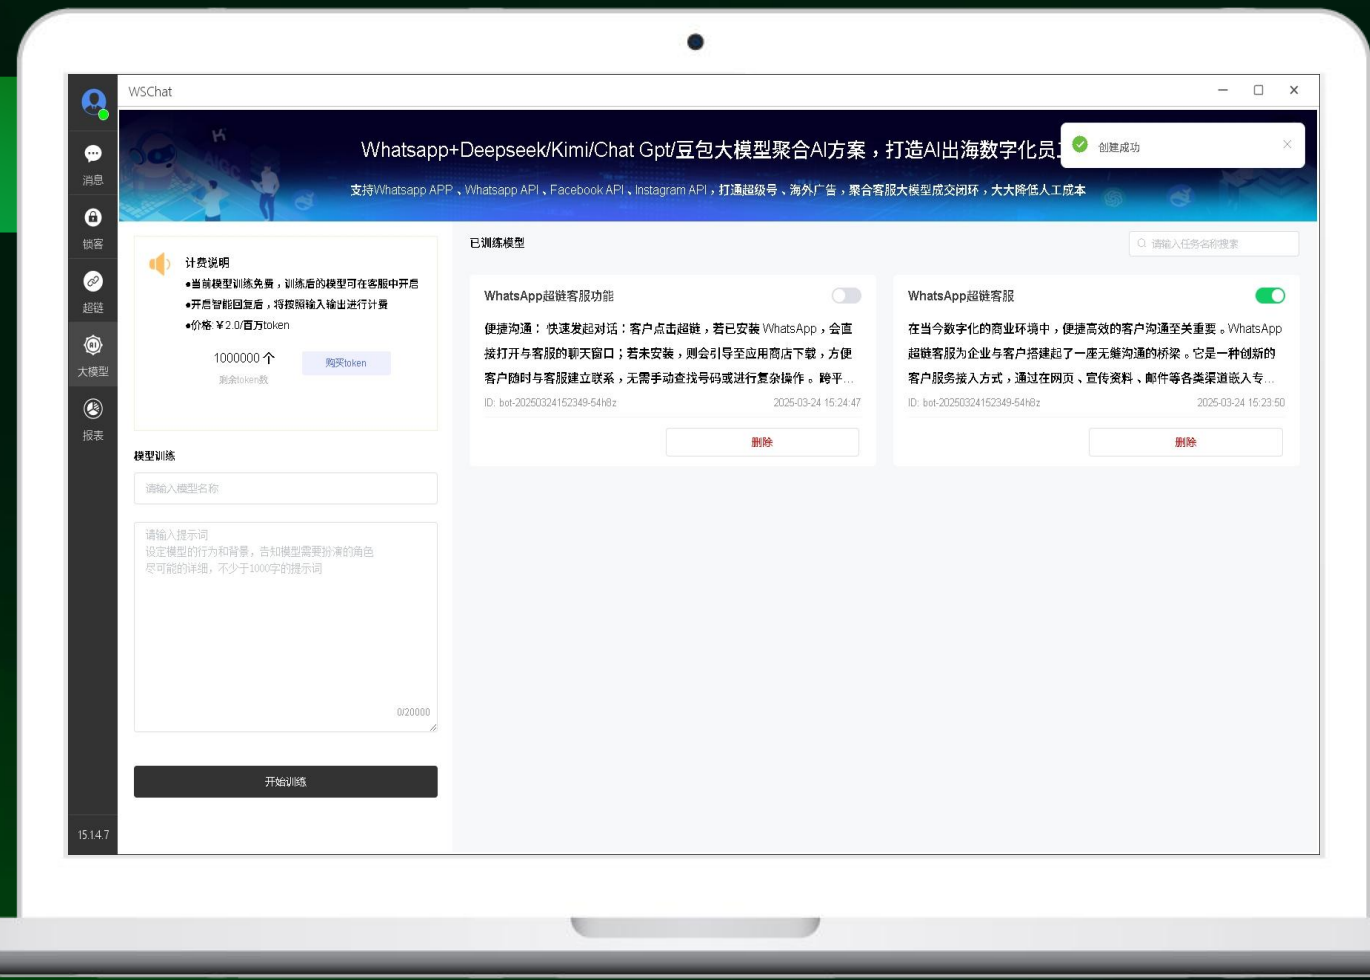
WSChat

消息
锁客
超链
大模型
报表
15.14.7

Whatsapp+Deepseek/Kimi/Chat Gpt/豆包大模型聚合AI方案，打造AI出海数字化员工

支持Whatsapp APP、Whatsapp API、Facebook API、Instagram API，打通超级号、海外广告，聚合客服大模型成交闭环，大大降低人工成本

创建成功

计费说明
●当前模型训练免费，训练后的模型可在客服中开启
●开启智能回复后，将按照输入输出进行计费
●价格: ￥2.0/百万token

1000000 个
剩余token数
购买token

模型训练
请输入模型名称
请输入提示词
设定模型的行为和背景，告知模型需要扮演的角色
尽可能的详细，不少于1000字的提示词
0/20000
开始训练

已训练模型
请输入任务名称搜索

WhatsApp超链客服功能
便捷沟通：快速发起对话：客户点击超链，若已安装 WhatsApp，会直接打开与客服的聊天窗口；若未安装，则会引导至应用商店下载，方便客户随时与客服建立联系，无需手动查找号码或进行复杂操作。跨平...
ID: bot-20250324152349-54h8z
2025-03-24 15:24:47
删除

WhatsApp超链客服
在当今数字化的商业环境中，便捷高效的客户沟通至关重要。WhatsApp超链客服为企业与客户搭建起了一座无缝沟通的桥梁。它是一种创新的客户服务接入方式，通过在网页、宣传资料、邮件等各类渠道嵌入专...
ID: bot-20250324152349-54h8z
2025-03-24 15:23:50
删除